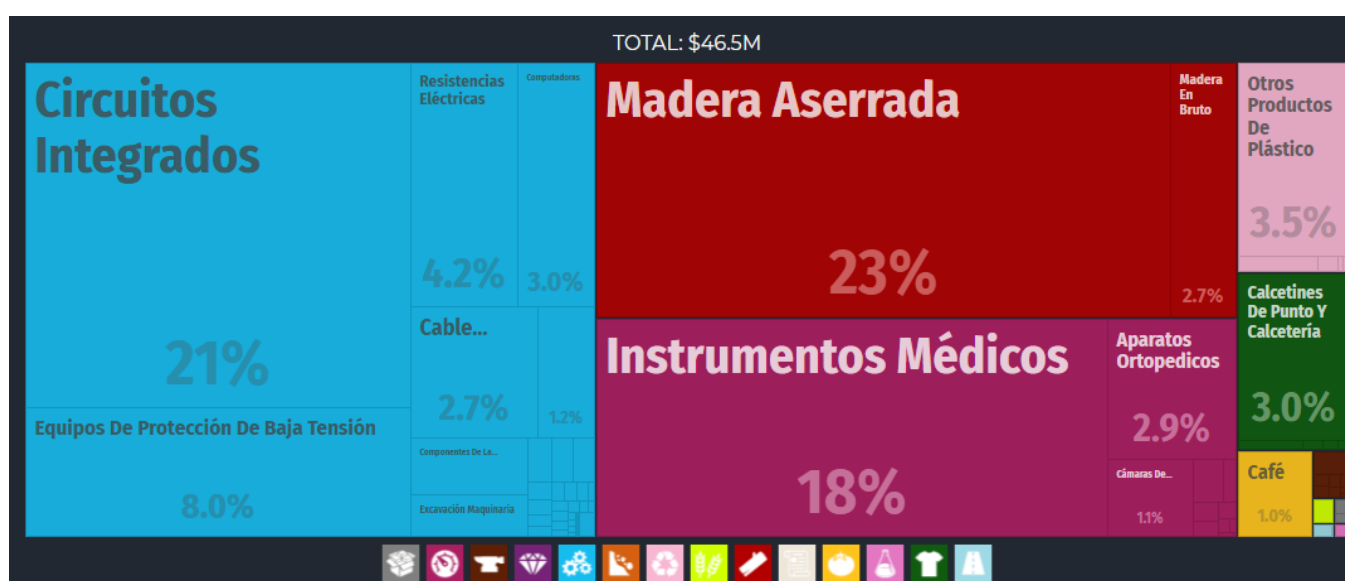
TOTAL: $46.5M

Circuitos Integrados
21%

Equipos De Protección De Baja Tensión
8.0%

Resistencias Eléctricas
4.2%

Computadoras
3.0%

Cable...
2.7%

1.2%

Componentes De La...

Excavación Maquinaria

Madera Aserrada
23%

Madera En Bruto
2.7%

Instrumentos Médicos
18%

Aparatos Ortopedicos
2.9%

Cámaras De...
1.1%

Otros Productos De Plástico
3.5%

Calcetines De Punto Y Calcetería
3.0%

Café
1.0%